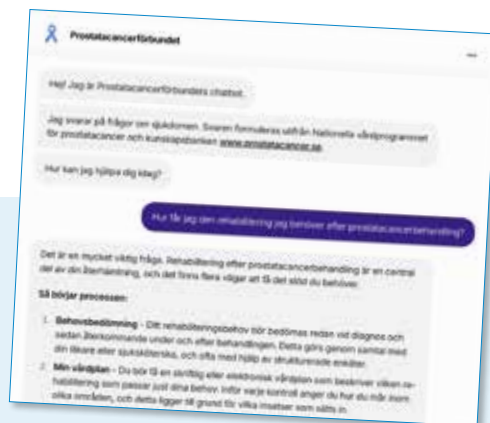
Prostatacancerförbundet

—

Hej! Jag är Prostatacancerförbundets chattbot.

Jag svarar på frågor om sjukdomen. Svaren formuleras utifrån Nationella vårdprogrammet för prostatacancer och kunskapsbanken www.prostatacancer.se.

Hur kan jag hjälpa dig idag?

Hur får jag den rehabilitering jag behöver efter prostatacancerbehandling?

Det är en mycket viktig fråga. Rehabilitering efter prostatacancerbehandling är en central del av din återhämtning, och det finns flera vägar att få det stöd du behöver.

Så börjar processen:

1. Behovsbedömning - Ditt rehabiliteringsbehov bör bedömas redan vid diagnos och sedan återkommande under och efter behandlingen. Detta görs genom samtal med din läkare eller sjuksköterska, och ofta med hjälp av strukturerade enkäter.

2. Min vårdplan - Du bör få en skriftlig eller elektronisk vårdplan som beskriver vilken rehabilitering som passar just dina behov. Inför varje kontroll anger du hur du mår inom olika områden, och detta ligger till grund för vilka insatser som sätts in.